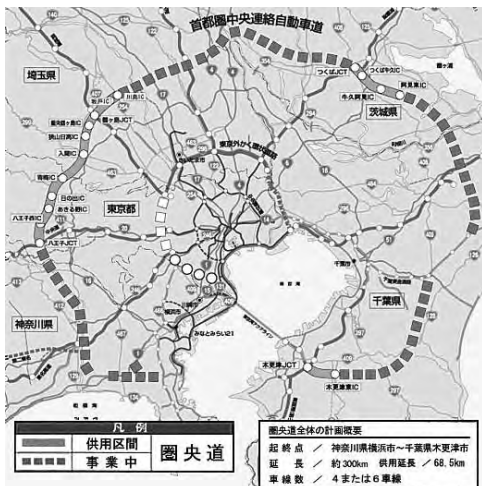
首都圏中央連絡自動車道

埼玉県

茨城県

東京都

千葉県

神奈川県

鶴ヶ島JCT

川島IC

桶川北本IC

圏央鶴ヶ島IC

狭山日高IC

入間IC

青梅IC

日の出IC

あきる野IC

八王子西IC

八王子JCT

つくばJCT

つくば中央IC

阿見東IC

牛久阿見IC

木更津JCT

木更津東IC

東京外かく環状道路

みなとみらい21

凡例

供用区間

事業中

圏央道

圏央道全体の計画概要

起終点 ／ 神奈川県横浜市～千葉県木更津市

延長 ／ 約300km 供用延長 ／ 68.5km

車線数 ／ 4または6車線